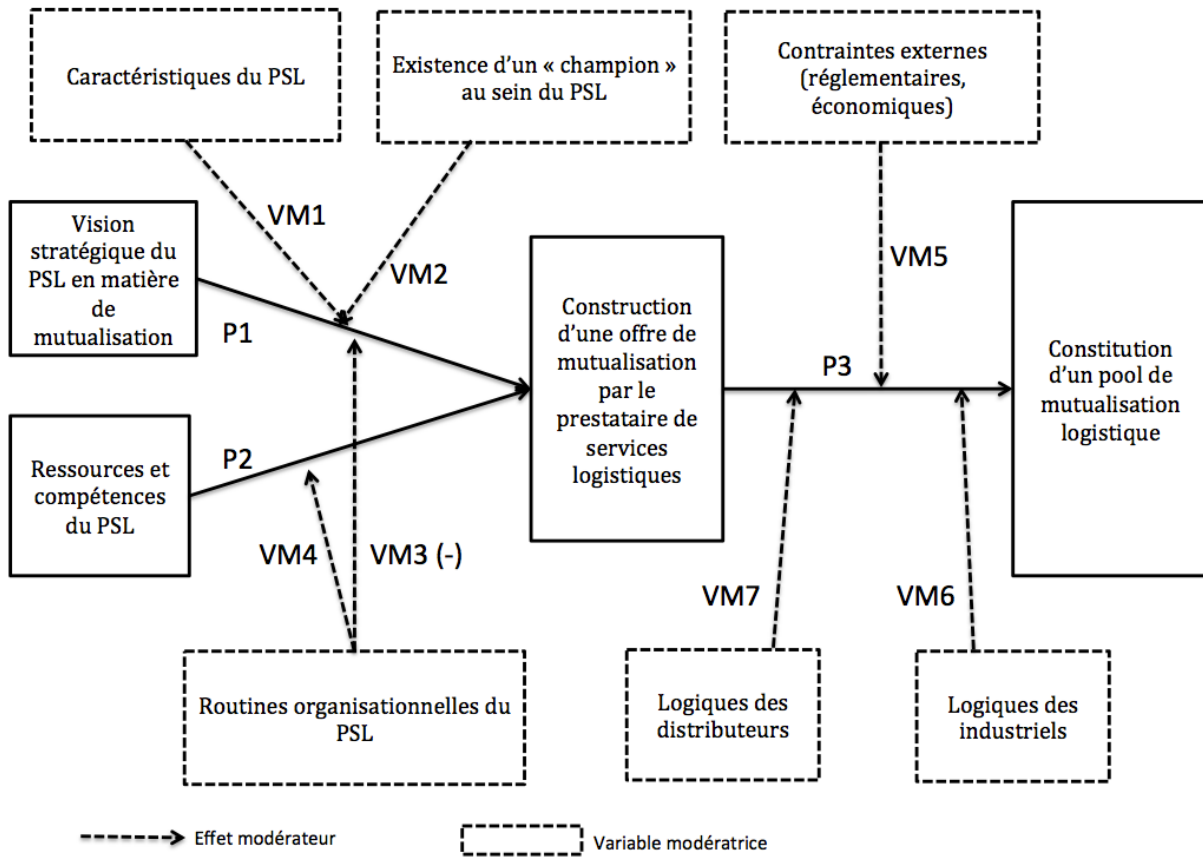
Caractéristiques du PSL

Existence d'un « champion » au sein du PSL

Contraintes externes (réglementaires, économiques)

VM1

VM2

VM5

Vision stratégique du PSL en matière de mutualisation

P1

Construction d'une offre de mutualisation par le prestataire de services logistiques

P3

Constitution d'un pool de mutualisation logistique

P2

Ressources et compétences du PSL

VM4

VM3 (-)

VM7

VM6

Routines organisationnelles du PSL

Logiques des distributeurs

Logiques des industriels

Effet modérateur

Variable modératrice